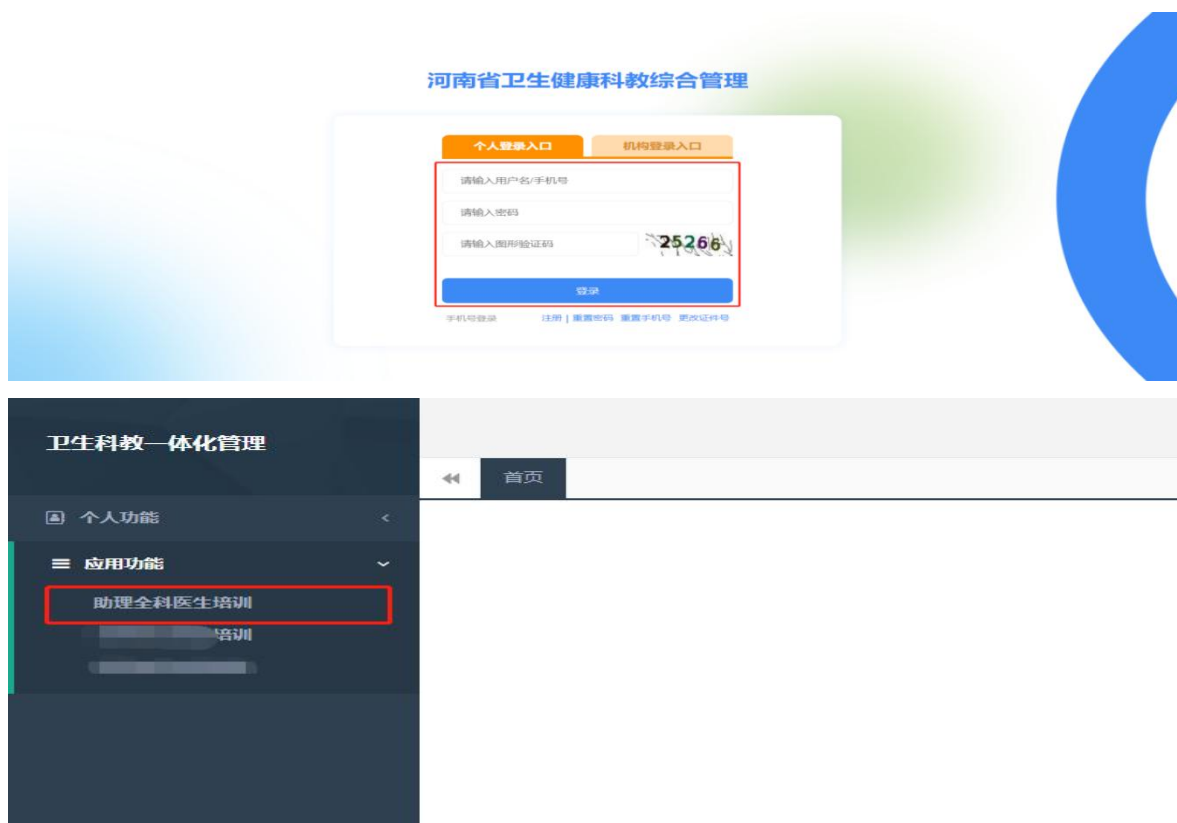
河南省卫生健康科教综合管理

个人登录入口 机构登录入口

请输入用户名/手机号

请输入密码

请输入图形验证码 25266

登录

手机号登录 注册 | 重置密码 重置手机号 更改证件号

卫生科教一体化管理

首页

个人功能

应用功能

助理全科医生培训

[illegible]培训

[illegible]